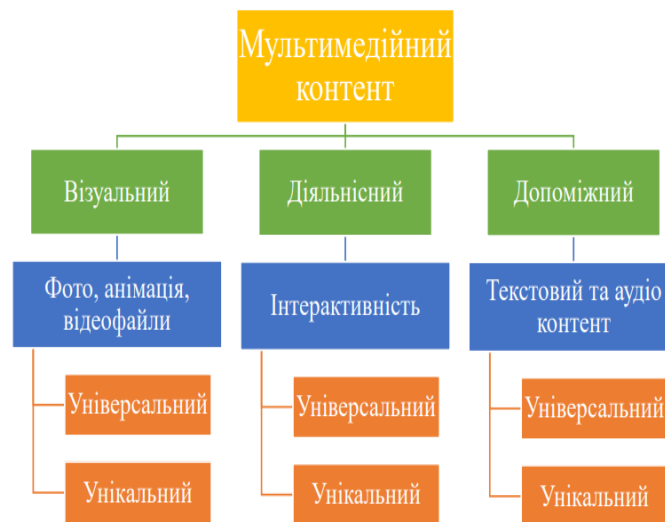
Мультимедійний контент

Візуальний

Фото, анімація, відеофайли

Універсальний

Унікальний

Діяльнісний

Інтерактивність

Універсальний

Унікальний

Допоміжний

Текстовий та аудіо контент

Універсальний

Унікальний